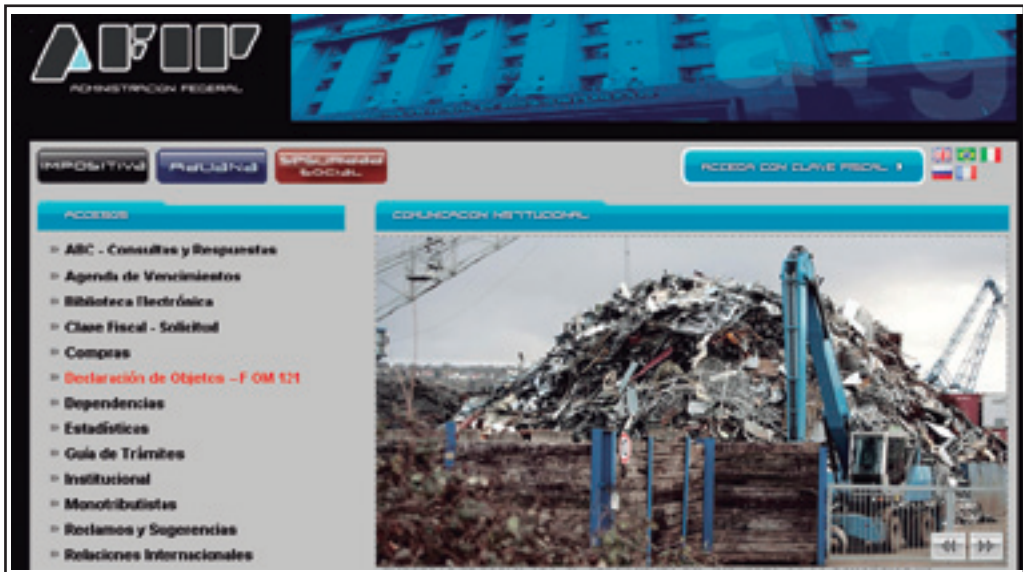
AFIP
ADMINISTRACION FEDERAL

IMPOSITIVA
ADUANA
SEGURIDAD SOCIAL

ACCEDA CON CLAVE FISCAL

ACCESOS

ABC - Consultas y Respuestas
Agenda de Vencimientos
Biblioteca Electrónica
Clave Fiscal - Solicitud
Compras
Declaración de Objetos – F OM 121
Dependencias
Estadísticas
Guía de Trámites
Institucional
Monotributistas
Reclamos y Sugerencias
Relaciones Internacionales

COMUNICACION INSTITUCIONAL